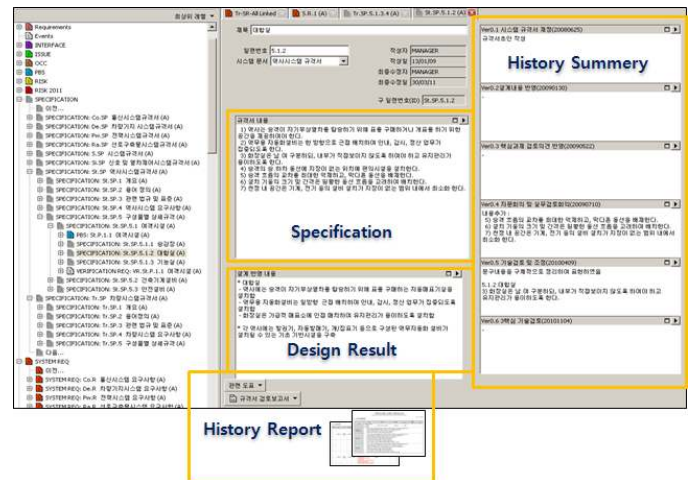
최상위 레벨

Requirements
Events
INTERFACE
ISSUE
OCC
PBS
RISK
RISK 2011
SPECIFICATION
SPECIFICATION: Co.SP 통신시스템 규격서 (A)
SPECIFICATION: De.SP 차량기지 시스템 규격서 (A)
SPECIFICATION: Pw.SP 전력시스템 규격서 (A)
SPECIFICATION: Ra.SP 선로구축물시스템 규격서 (A)
SPECIFICATION: S.SP 시스템 규격서 (A)
SPECIFICATION: Si.SP 신호 및 열차제어시스템 규격서 (A)
SPECIFICATION: St.SP 역사시스템 규격서 (A)
SPECIFICATION: St.SP.1 개요 (A)
SPECIFICATION: St.SP.2 용어 정의 (A)
SPECIFICATION: St.SP.3 관련 법규 및 표준 (A)
SPECIFICATION: St.SP.4 역사시스템 요구사항 (A)
SPECIFICATION: St.SP.5 구성품별 상세규격 (A)
SPECIFICATION: St.SP.5.1 여객시설 (A)
PBS: St.P.1.1 여객시설 (A)
SPECIFICATION: St.SP.5.1.1 승강장 (A)
SPECIFICATION: St.SP.5.1.2 대합실 (A)
SPECIFICATION: St.SP.5.1.3 기능실 (A)
VERIFICATION/REQ: VR.St.P.1.1 여객시설 (A)
SPECIFICATION: St.SP.5.2 근무자설비 (A)
SPECIFICATION: St.SP.5.3 안전설비 (A)
SPECIFICATION: Tr.SP 차량시스템 규격서 (A)
SPECIFICATION: Tr.SP.1 개요 (A)
SPECIFICATION: Tr.SP.2 용어정의 (A)
SPECIFICATION: Tr.SP.3 관련 법규 및 표준 (A)
SPECIFICATION: Tr.SP.4 차량시스템 요구사항 (A)
SPECIFICATION: Tr.SP.5 구성품별 상세규격 (A)
SYSTEM REQ
SYSTEM REQ: Co.R 통신시스템 요구사항 (A)
SYSTEM REQ: De.R 차량기지 시스템 요구사항 (A)
SYSTEM REQ: Pw.R 전력시스템 요구사항 (A)

Tr.SR-All Linked | S.R.1 (A) | Tr.SP.5.1.5.4 (A) | St.SP.5.1.2 (A)

제목 대합실
일련번호 5.1.2
시스템 분석 역사시스템 규격서
작성자 MANAGER
작성일 13/01/09
최종수정자 MANAGER
최종수정일 30/03/11
구 일련번호(ID) St.SP.5.1.2

규격서 내용

Specification

설계 반영 내용
* 대합실

Design Result

관련 도표
규격서 검토보고서

History Report

Ver0.1 시스템 규격서 작성(20080625)
규격서초안 작성

History Summery

Ver0.2 설계내용 반영(20090130)
Ver0.3 핵심과제 검토의견 반영(20090522)
Ver0.4 자문회의 및 실무검토회의(20090710)
Ver0.5 기술검토 및 조정(20100409)
Ver0.6 3핵심 기술검토(20101104)